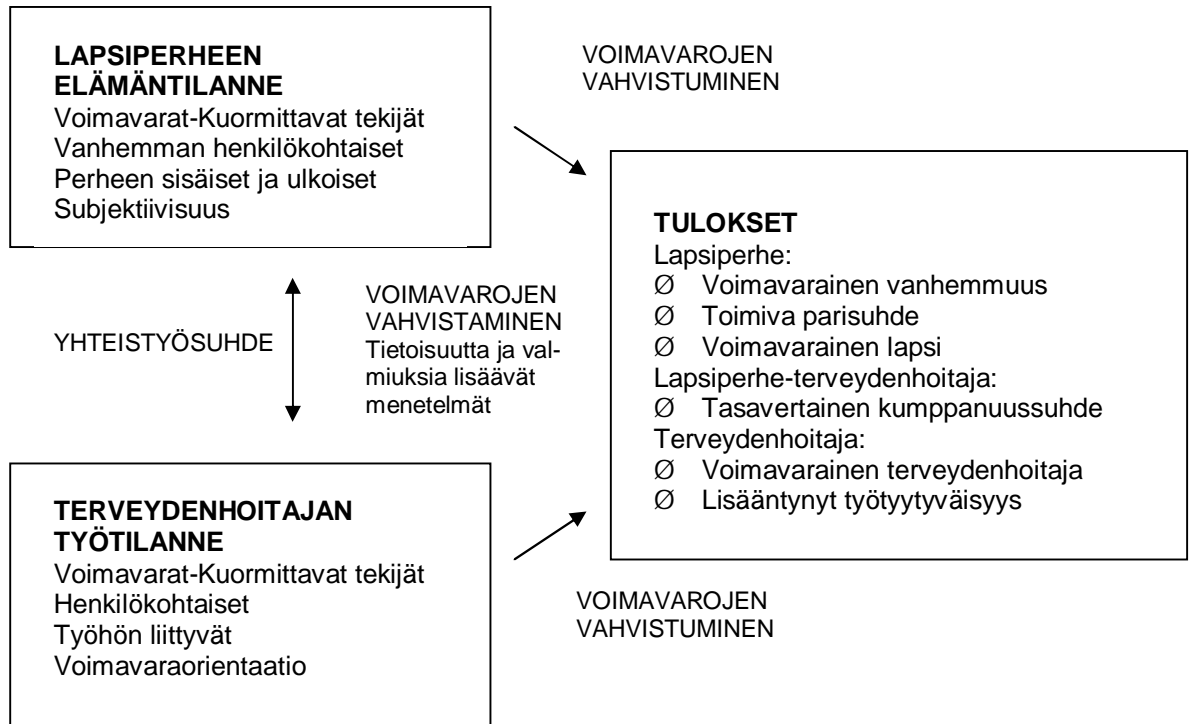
LAPSIPERHEEN ELÄMÄNTILANNE
Voimavarat-Kuormittavat tekijät
Vanhemman henkilökohtaiset
Perheen sisäiset ja ulkoiset
Subjektiivisuus

VOIMAVAROJEN VAHVISTUMINEN

YHTEISTYÖSUHDE

VOIMAVAROJEN VAHVISTAMINEN
Tietoisuutta ja valmiuksia lisäävät menetelmät

TULOKSET
Lapsiperhe:
Ø Voimavarainen vanhemmuus
Ø Toimiva parisuhde
Ø Voimavarainen lapsi
Lapsiperhe-terveydenhoitaja:
Ø Tasavertainen kumppanuussuhde
Terveydenhoitaja:
Ø Voimavarainen terveydenhoitaja
Ø Lisääntynyt työtyytyväisyys

TERVEYDENHOITAJAN TYÖTILANNE
Voimavarat-Kuormittavat tekijät
Henkilökohtaiset
Työhön liittyvät
Voimavaraorientaatio

VOIMAVAROJEN VAHVISTUMINEN